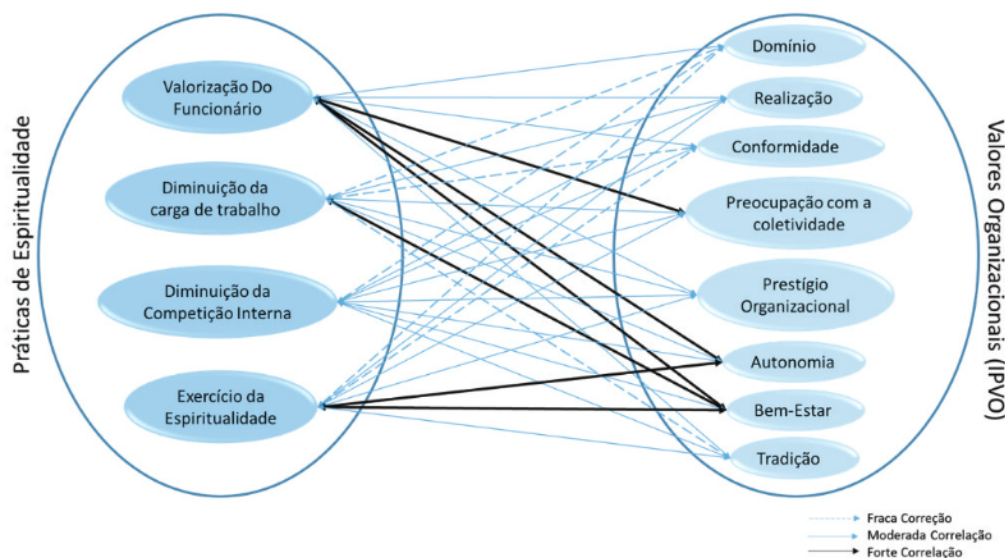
Práticas de Espiritualidade

Valorização Do Funcionário

Diminuição da carga de trabalho

Diminuição da Competição Interna

Exercício da Espiritualidade

Valores Organizacionais (IPVO)

Domínio

Realização

Conformidade

Preocupação com a coletividade

Prestígio Organizacional

Autonomia

Bem-Estar

Tradição

Fraca Correção
Moderada Correlação
Forte Correlação